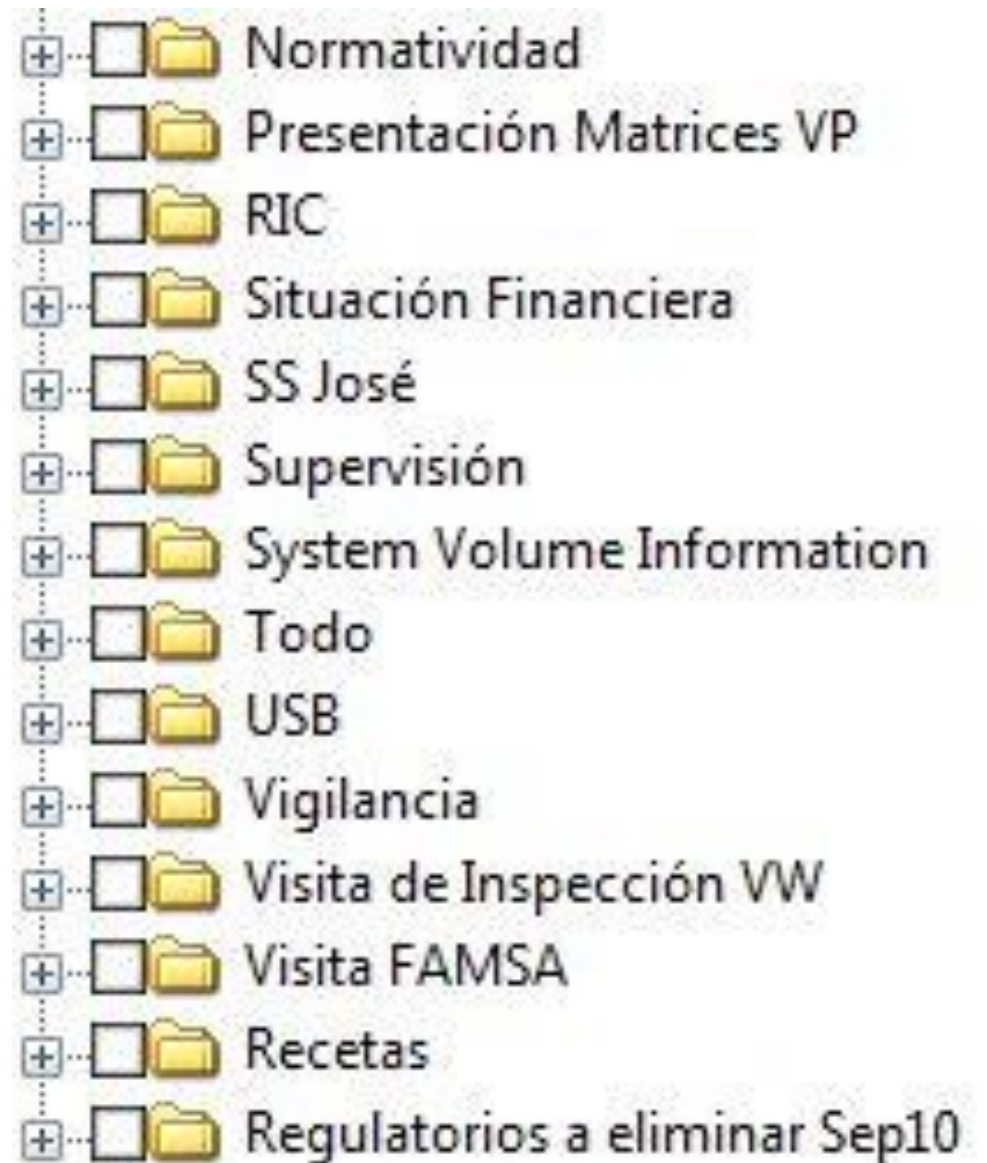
Normatividad
Presentación Matrices VP
RIC
Situación Financiera
SS José
Supervisión
System Volume Information
Todo
USB
Vigilancia
Visita de Inspección VW
Visita FAMSA
Recetas
Regulatorios a eliminar Sep10